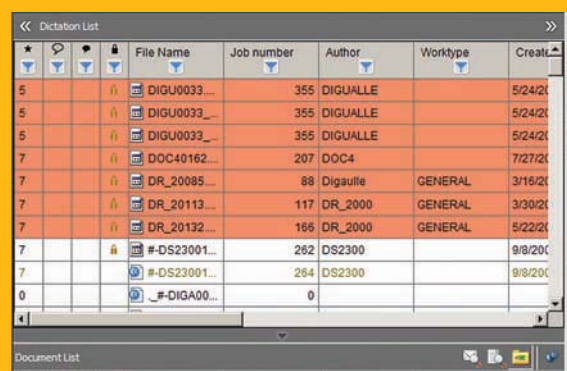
« Dictation List »

| ★ | | | | File Name | Job number | Author | Worktype | Create |
|---|---|---|---|---|---|---|---|---|
| 5 | | | | DIGU0033... | 355 | DIGUALLE | | 5/24/2( |
| 5 | | | | DIGU0033... | 355 | DIGUALLE | | 5/24/2( |
| 5 | | | | DIGU0033... | 355 | DIGUALLE | | 5/24/2( |
| 7 | | | | DOC40162... | 207 | DOC4 | | 7/27/2( |
| 7 | | | | DR_20085... | 88 | Digaulle | GENERAL | 3/16/2( |
| 7 | | | | DR_20113... | 117 | DR_2000 | GENERAL | 3/30/2( |
| 7 | | | | DR_20132... | 166 | DR_2000 | GENERAL | 5/22/2( |
| 7 | | | | #-DS23001... | 262 | DS2300 | | 9/8/20( |
| 7 | | | | #-DS23001... | 264 | DS2300 | | 9/8/20( |
| 0 | | | | _#-DIGA00... | 0 | | | |

Document List